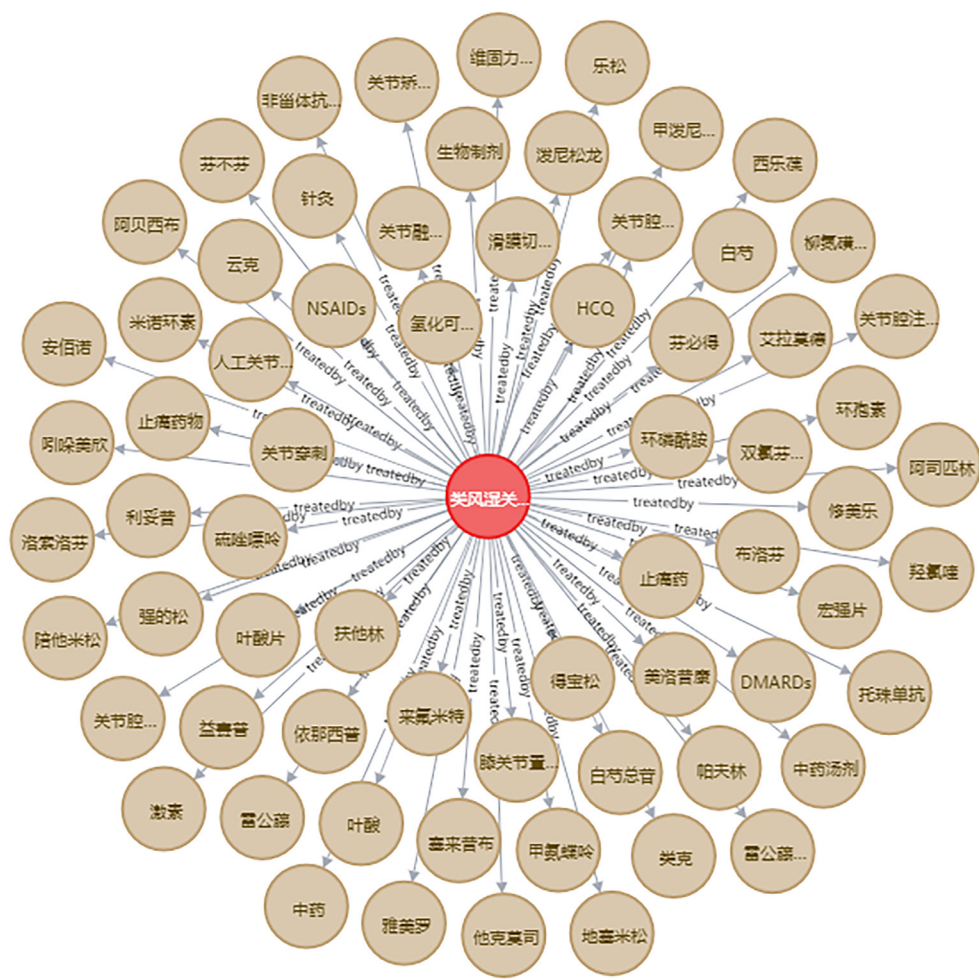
维固力...
乐松
关节炼...
甲泼尼...
非甾体抗...
生物制剂
泼尼松龙
西乐葆
芬不芬
针灸
关节腔...
白芍
阿贝西布
关节融...
滑膜切...
柳氮磺...
云克
HCQ
NSAIDs
米诺环素
氢化可...
芬必得
关节腔注...
艾拉莫德
安佰诺
人工关节...
环孢素
止痛药物
环磷酰胺
吲哚美欣
关节穿刺
双氯芬...
阿司匹林
类风湿关...
利妥昔
修美乐
洛索洛芬
硫唑嘌呤
布洛芬
羟氯喹
止痛药
强的松
宏强片
陪他米松
叶酸片
扶他林
DMARDs
托珠单抗
得宝松
美洛昔康
关节腔...
来氟米特
益赛普
依那西普
帕夫林
中药汤剂
白芍总苷
膝关节置...
激素
雷公藤
叶酸
关克
雷公藤...
塞来昔布
甲氨蝶呤
中药
雅美罗
他克莫司
地塞米松
treatedby